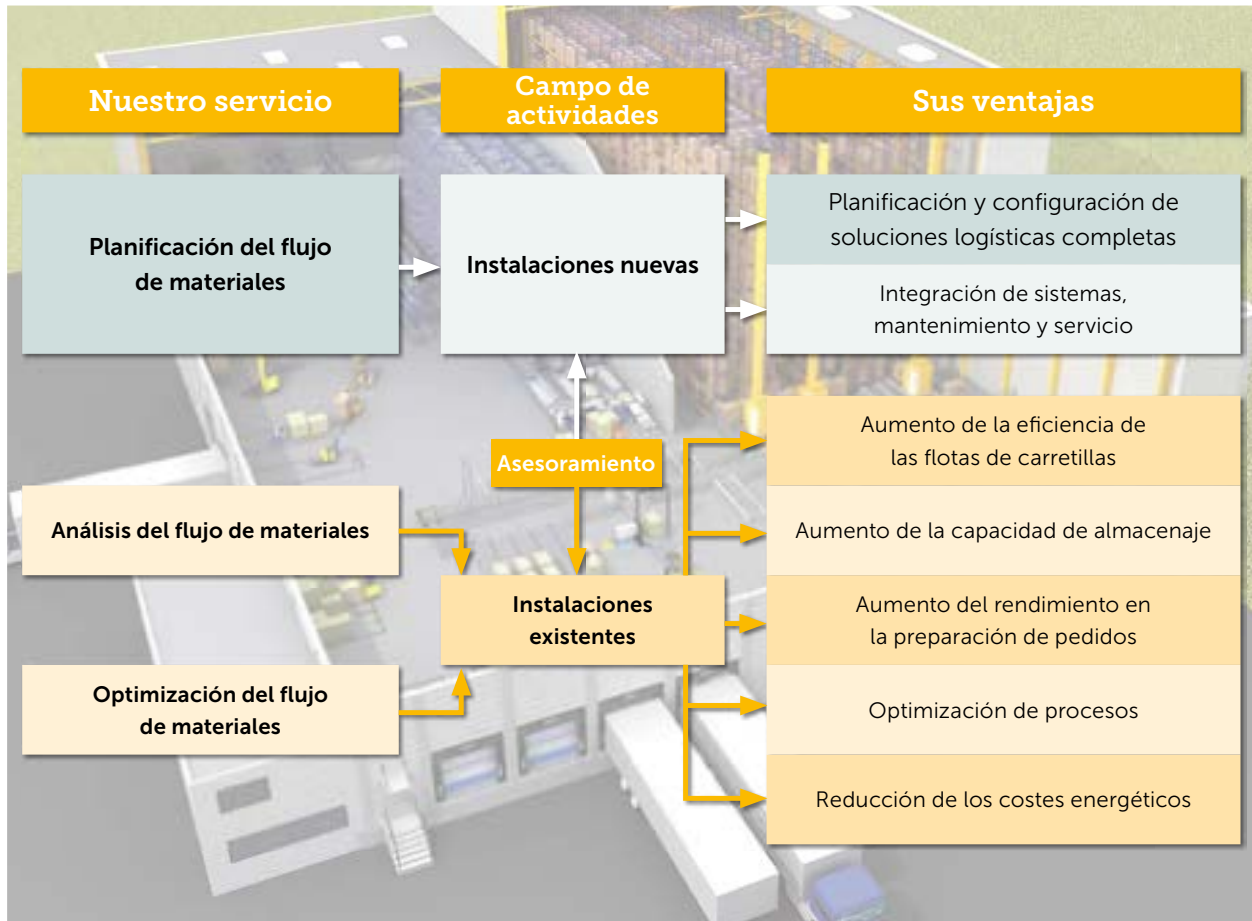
Nuestro servicio

Campo de actividades

Sus ventajas

Planificación del flujo de materiales

Instalaciones nuevas

Planificación y configuración de soluciones logísticas completas

Integración de sistemas, mantenimiento y servicio

Asesoramiento

Análisis del flujo de materiales

Instalaciones existentes

Optimización del flujo de materiales

Aumento de la eficiencia de las flotas de carretillas

Aumento de la capacidad de almacenaje

Aumento del rendimiento en la preparación de pedidos

Optimización de procesos

Reducción de los costes energéticos